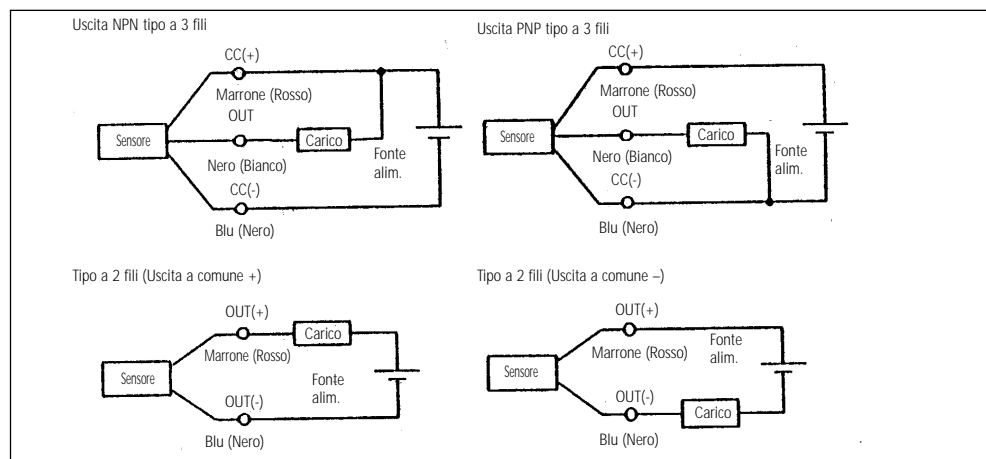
Uscita NPN tipo a 3 fili

CC(+)
Marrone (Rosso)
OUT
Sensore
Carico
Nero (Bianco)
Fonte alim.
CC(-)
Blu (Nero)

Uscita PNP tipo a 3 fili

CC(+)
Marrone (Rosso)
OUT
Sensore
Carico
Nero (Bianco)
Fonte alim.
CC(-)
Blu (Nero)

Tipo a 2 fili (Uscita a comune +)

OUT(+)
Carico
Marrone (Rosso)
Sensore
Fonte alim.
OUT(-)
Blu (Nero)

Tipo a 2 fili (Uscita a comune –)

OUT(+)
Marrone (Rosso)
Fonte alim.
Sensore
OUT(-)
Carico
Blu (Nero)